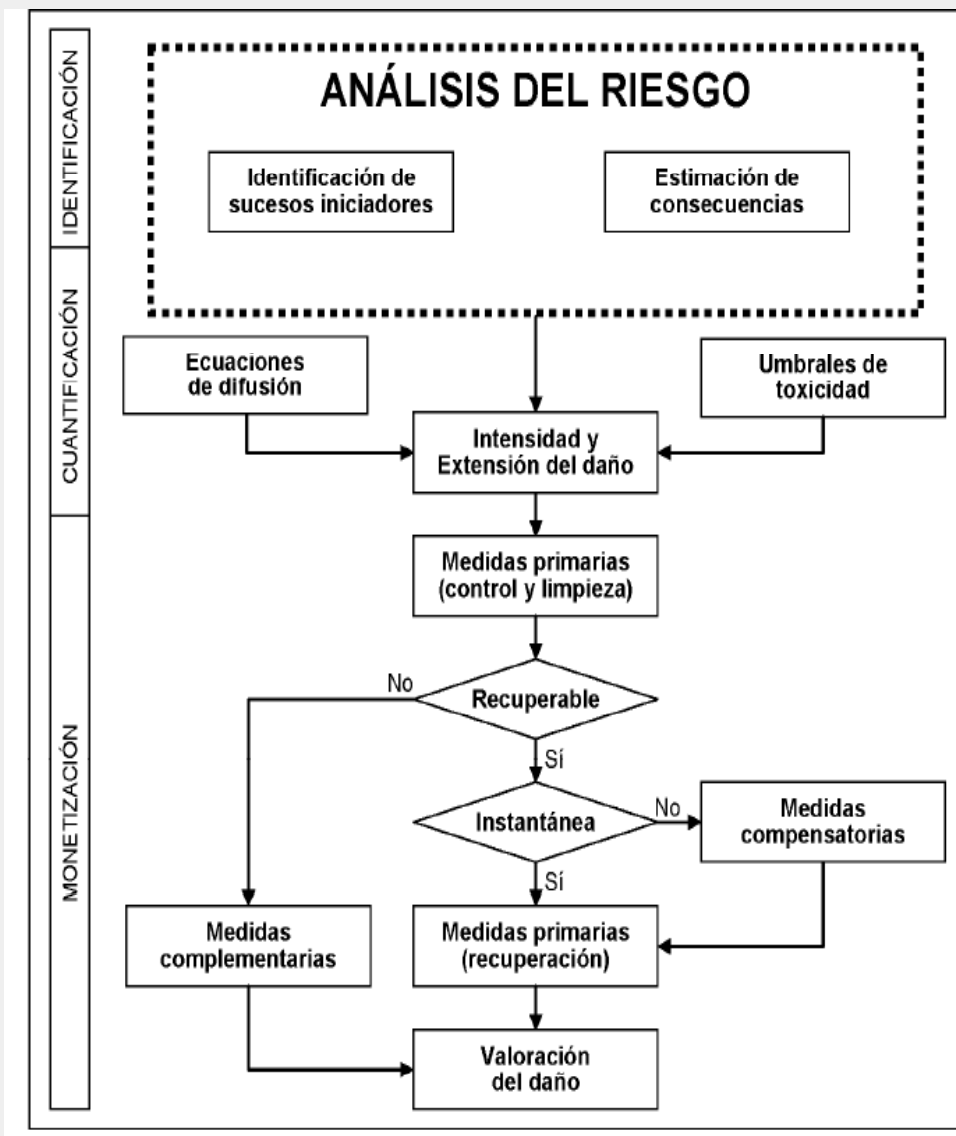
IDENTIFICACIÓN

CUANTIFICACIÓN

MONETIZACIÓN

ANÁLISIS DEL RIESGO

Identificación de sucesos iniciadores

Estimación de consecuencias

Ecuaciones de difusión

Umbrales de toxicidad

Intensidad y Extensión del daño

Medidas primarias (control y limpieza)

No

Recuperable

Sí

Instantánea

No

Medidas compensatorias

Sí

Medidas complementarias

Medidas primarias (recuperación)

Valoración del daño